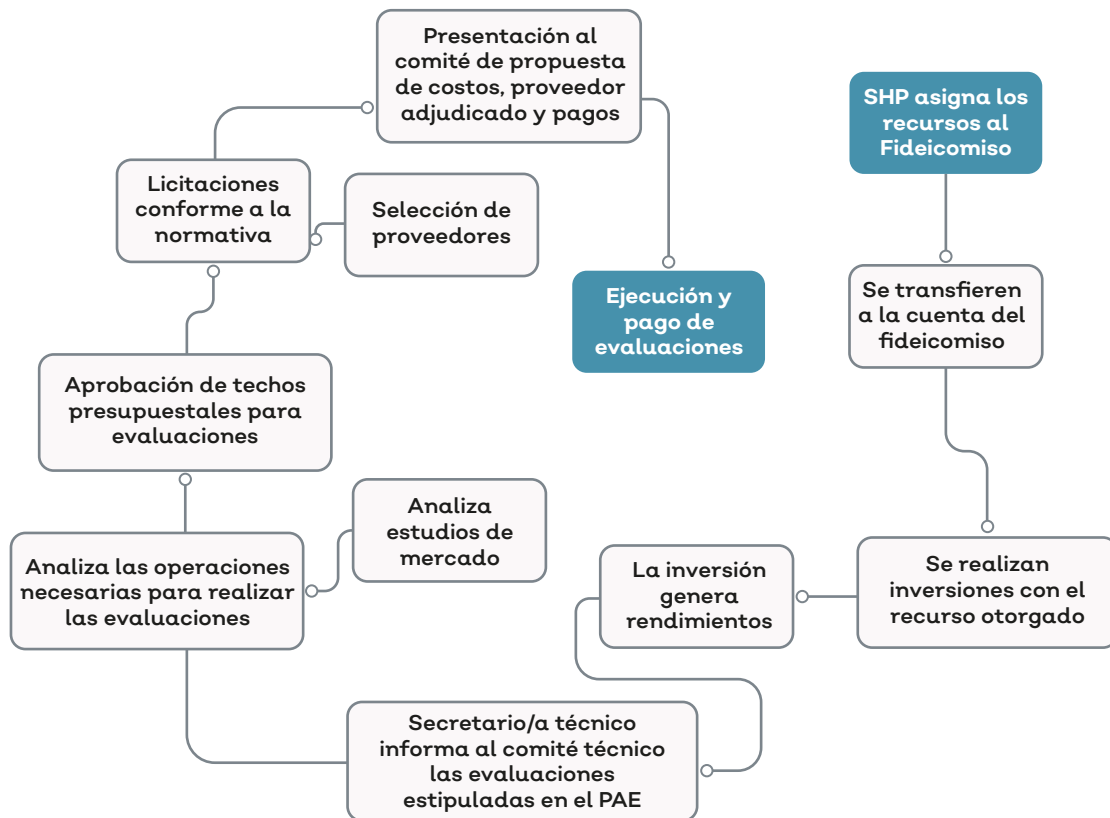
SHP asigna los recursos al Fideicomiso

Se transfieren a la cuenta del fideicomiso

Se realizan inversiones con el recurso otorgado

La inversión genera rendimientos

Secretario/a técnico informa al comité técnico las evaluaciones estipuladas en el PAE

Analiza las operaciones necesarias para realizar las evaluaciones

Analiza estudios de mercado

Aprobación de techos presupuestales para evaluaciones

Licitaciones conforme a la normativa

Selección de proveedores

Presentación al comité de propuesta de costos, proveedor adjudicado y pagos

Ejecución y pago de evaluaciones